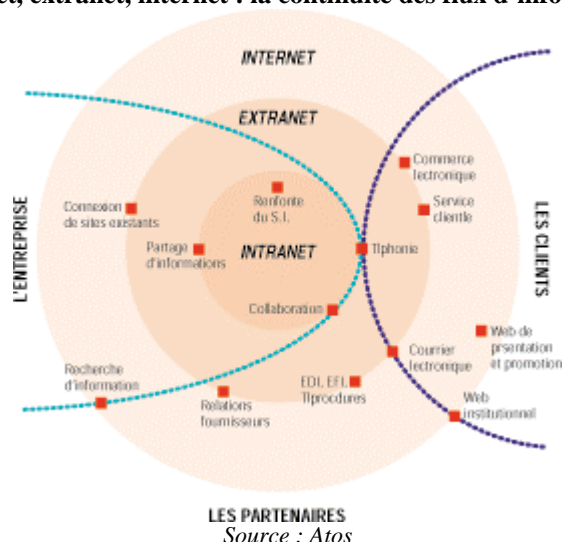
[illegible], extranet, internet : la continuité des flux d'info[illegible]

INTERNET

EXTRANET

INTRANET

L'ENTREPRISE

LES CLIENTS

Connexion de sites existants

Refonte du S.I.

Partage d'informations

Tlphonie

Commerce lectronique

Service clientle

Collaboration

Web de prsentation et promotion

Courrier lectronique

Recherche d'information

Relations fournisseurs

EDI, EFI, Tlprocdures

Web institutionnel

LES PARTENAIRES

Source : Atos